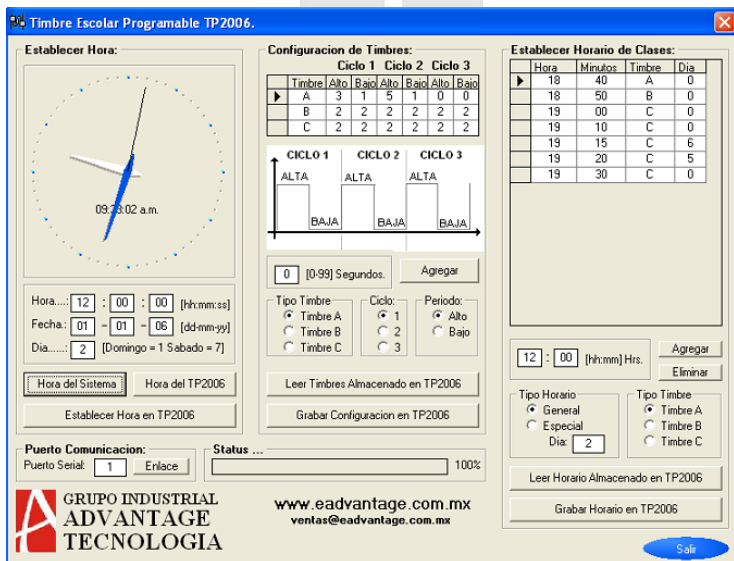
Timbre Escolar Programable TP2006.

Establecer Hora:

09:2?:02 a.m.

Hora....: 12 : 00 : 00 [hh:mm:ss]
Fecha.: 01 - 01 - 06 [dd-mm-yy]
Dia......: 2 [Domingo = 1 Sabado = 7]

Hora del Sistema
Hora del TP2006
Establecer Hora en TP2006

Configuracion de Timbres:

| | Ciclo 1 | | Ciclo 2 | | Ciclo 3 | |
|---|---|---|---|---|---|---|
| Timbre | Alto | Bajo | Alto | Bajo | Alto | Bajo |
| A | 3 | 1 | 5 | 1 | 0 | 0 |
| B | 2 | 2 | 2 | 2 | 2 | 2 |
| C | 2 | 2 | 2 | 2 | 2 | 2 |

CICLO 1 CICLO 2 CICLO 3
ALTA BAJA ALTA BAJA ALTA BAJA

0 [0-99] Segundos.
Agregar

Tipo Timbre
Timbre A
Timbre B
Timbre C

Ciclo:
1
2
3

Periodo:
Alto
Bajo

Leer Timbres Almacenado en TP2006
Grabar Configuracion en TP2006

Establecer Horario de Clases:

| Hora | Minutos | Timbre | Dia |
|---|---|---|---|
| 18 | 40 | A | 0 |
| 18 | 50 | B | 0 |
| 19 | 00 | C | 0 |
| 19 | 10 | C | 0 |
| 19 | 15 | C | 6 |
| 19 | 20 | C | 5 |
| 19 | 30 | C | 0 |

12 : 00 [hh:mm] Hrs.
Agregar
Eliminar

Tipo Horario
General
Especial
Dia: 2

Tipo Timbre
Timbre A
Timbre B
Timbre C

Leer Horario Almacenado en TP2006
Grabar Horario en TP2006

Puerto Comunicacion:
Puerto Serial: 1 Enlace

Status ...
100%

GRUPO INDUSTRIAL
ADVANTAGE
TECNOLOGIA

www.eadvantage.com.mx
ventas@eadvantage.com.mx

Salir